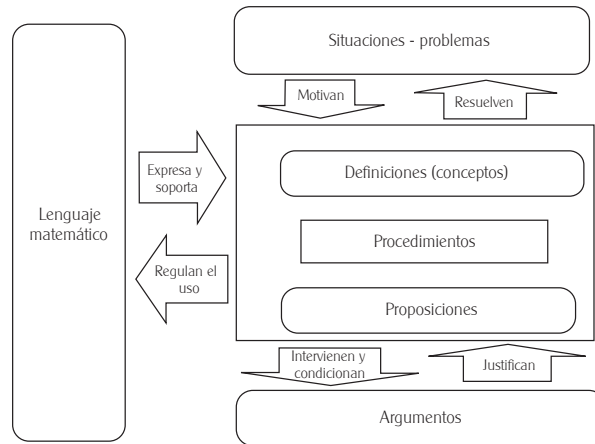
Lenguaje matemático

Situaciones - problemas

Motivan

Resuelven

Expresa y soporta

Definiciones (conceptos)

Procedimientos

Regulan el uso

Proposiciones

Intervienen y condicionan

Justifican

Argumentos